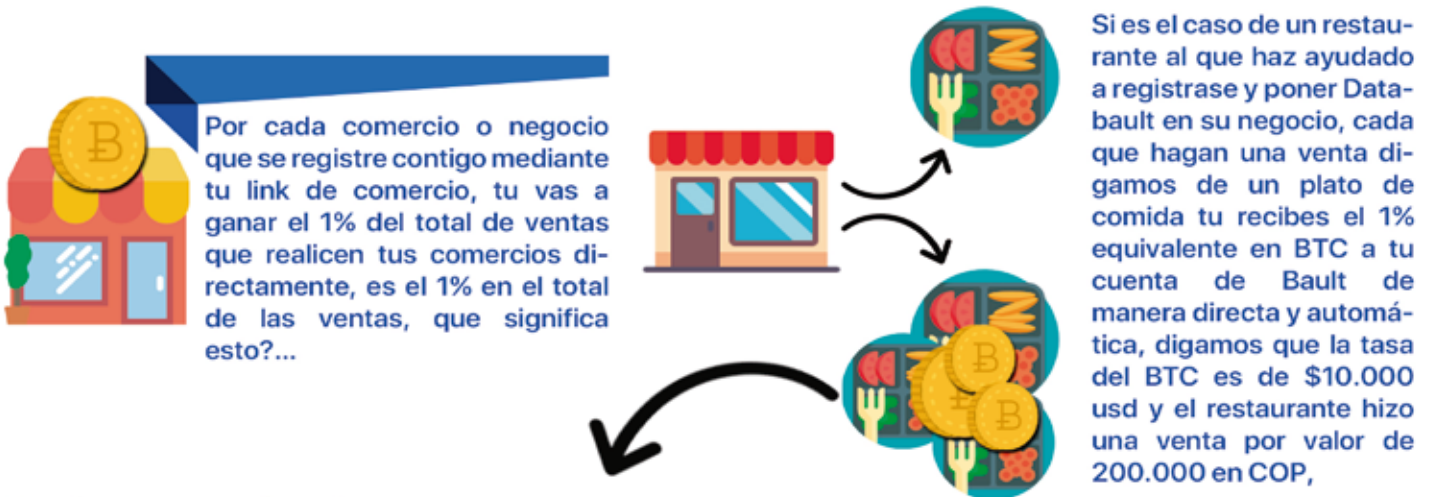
Por cada comercio o negocio que se registre contigo mediante tu link de comercio, tu vas a ganar el 1% del total de ventas que realicen tus comercios directamente, es el 1% en el total de las ventas, que significa esto?...

Si es el caso de un restaurante al que haz ayudado a registrase y poner Databault en su negocio, cada que hagan una venta digamos de un plato de comida tu recibes el 1% equivalente en BTC a tu cuenta de Bault de manera directa y automática, digamos que la tasa del BTC es de $10.000 usd y el restaurante hizo una venta por valor de 200.000 en COP,